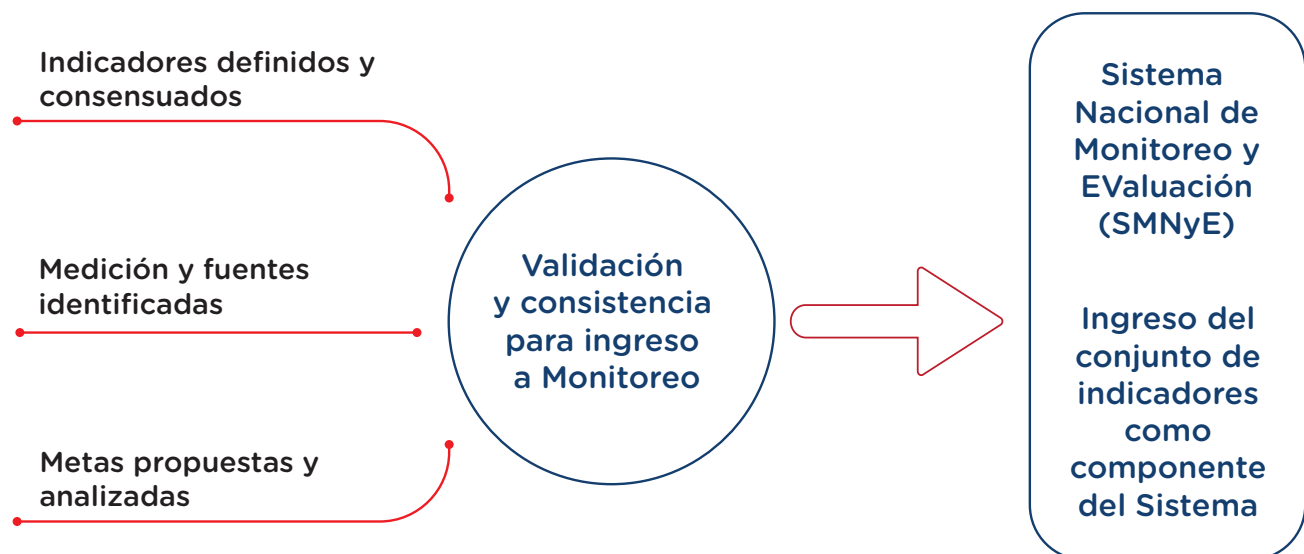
Indicadores definidos y consensuados

Medición y fuentes identificadas

Metas propuestas y analizadas

Validación y consistencia para ingreso a Monitoreo

Sistema Nacional de Monitoreo y EValuación (SMNyE)

Ingreso del conjunto de indicadores como componente del Sistema